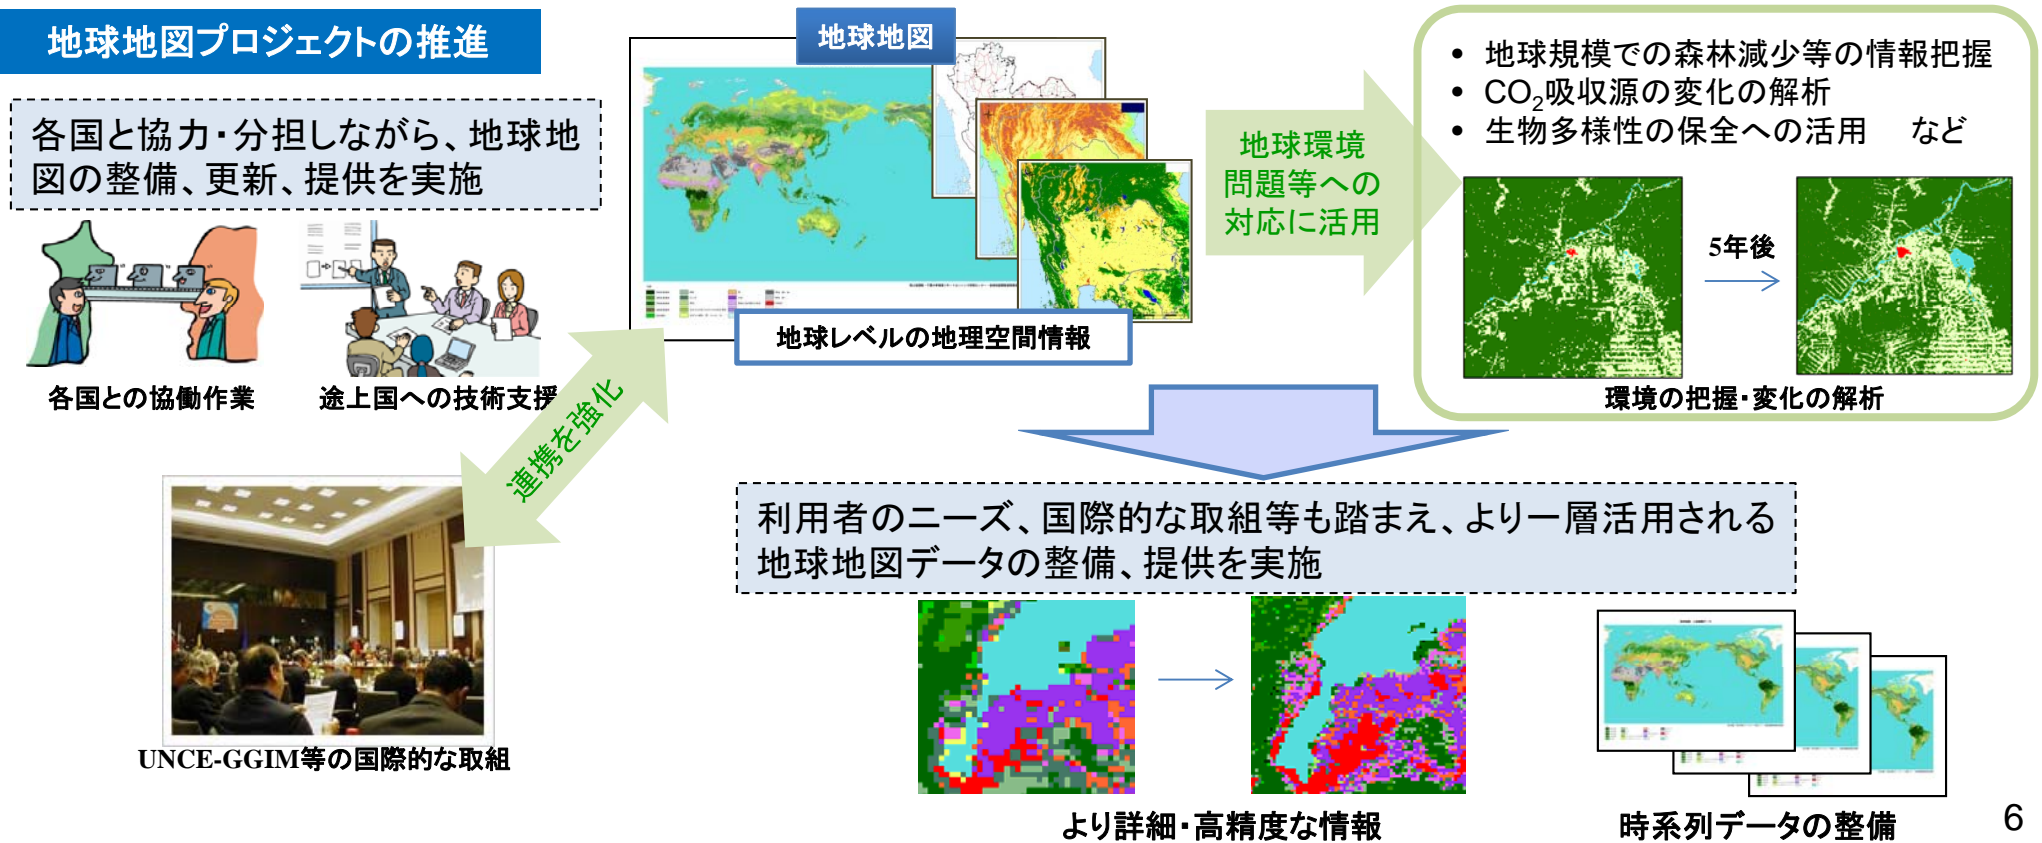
地球地図プロジェクトの推進

各国と協力・分担しながら、地球地図の整備、更新、提供を実施

各国との協働作業

途上国への技術支援

連携を強化

UNCE-GGIM等の国際的な取組

地球地図

地球レベルの地理空間情報

地球環境問題等への対応に活用

• 地球規模での森林減少等の情報把握
• $CO_2$吸収源の変化の解析
• 生物多様性の保全への活用　など

5年後

環境の把握・変化の解析

利用者のニーズ、国際的な取組等も踏まえ、より一層活用される地球地図データの整備、提供を実施

より詳細・高精度な情報

時系列データの整備

6